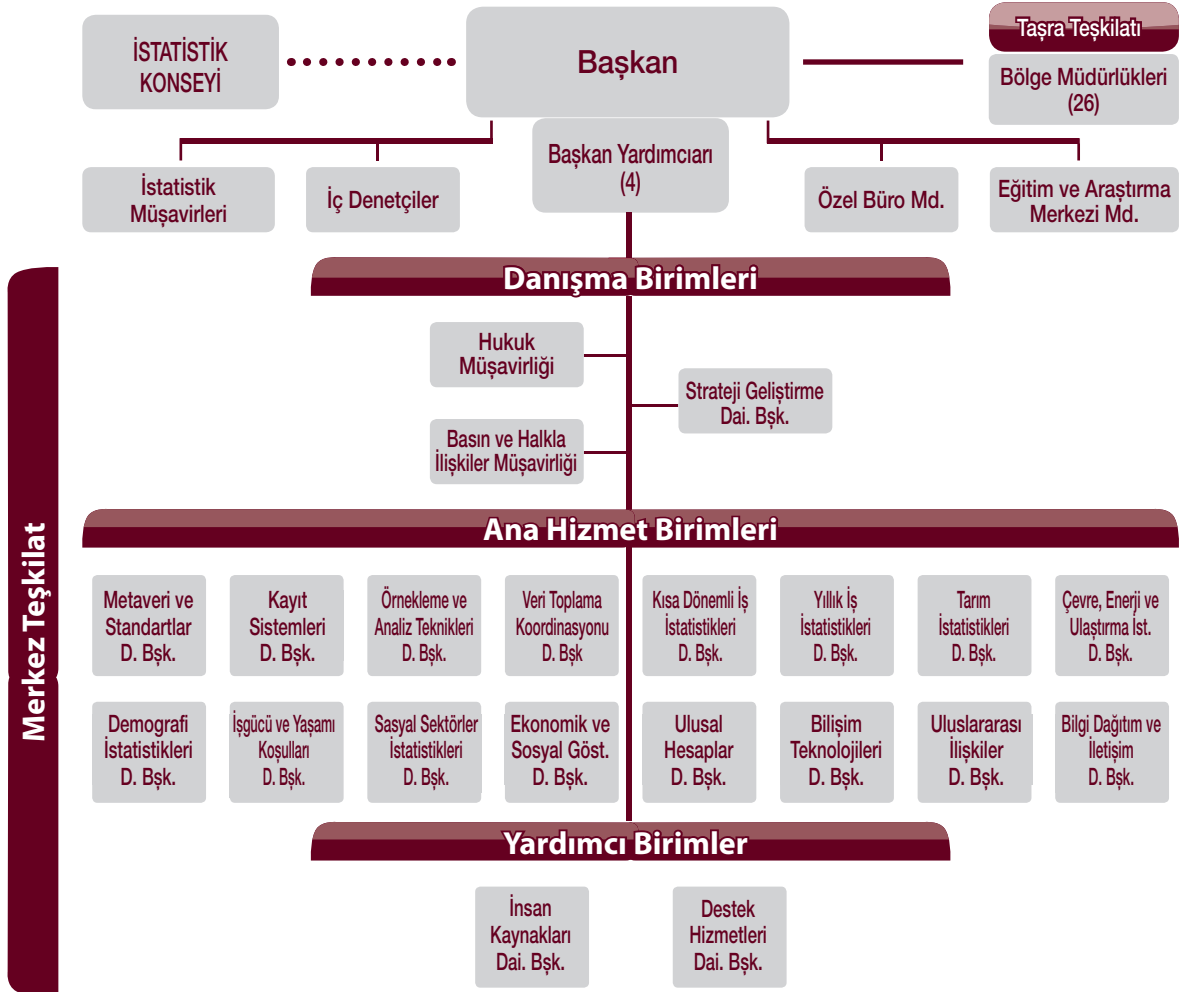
İSTATİSTİK KONSEYİ

Başkan

Taşra Teşkilatı

Bölge Müdürlükleri (26)

İstatistik Müşavirleri

İç Denetçiler

Başkan Yardımcıları (4)

Özel Büro Md.

Eğitim ve Araştırma Merkezi Md.

Merkez Teşkilat

Danışma Birimleri

Hukuk Müşavirliği

Strateji Geliştirme Dai. Bşk.

Basın ve Halkla İlişkiler Müşavirliği

Ana Hizmet Birimleri

Metaveri ve Standartlar D. Bşk.

Kayıt Sistemleri D. Bşk.

Örnekleme ve Analiz Teknikleri D. Bşk.

Veri Toplama Koordinasyonu D. Bşk

Kısa Dönemli İş İstatistikleri D. Bşk.

Yıllık İş İstatistikleri D. Bşk.

Tarım İstatistikleri D. Bşk.

Çevre, Enerji ve Ulaştırma İst. D. Bşk.

Demografi İstatistikleri D. Bşk.

İşgücü ve Yaşamı Koşulları D. Bşk.

Sosyal Sektörler İstatistikleri D. Bşk.

Ekonomik ve Sosyal Göst. D. Bşk.

Ulusal Hesaplar D. Bşk.

Bilişim Teknolojileri D. Bşk.

Uluslararası İlişkiler D. Bşk.

Bilgi Dağıtım ve İletişim D. Bşk.

Yardımcı Birimler

İnsan Kaynakları Dai. Bşk.

Destek Hizmetleri Dai. Bşk.